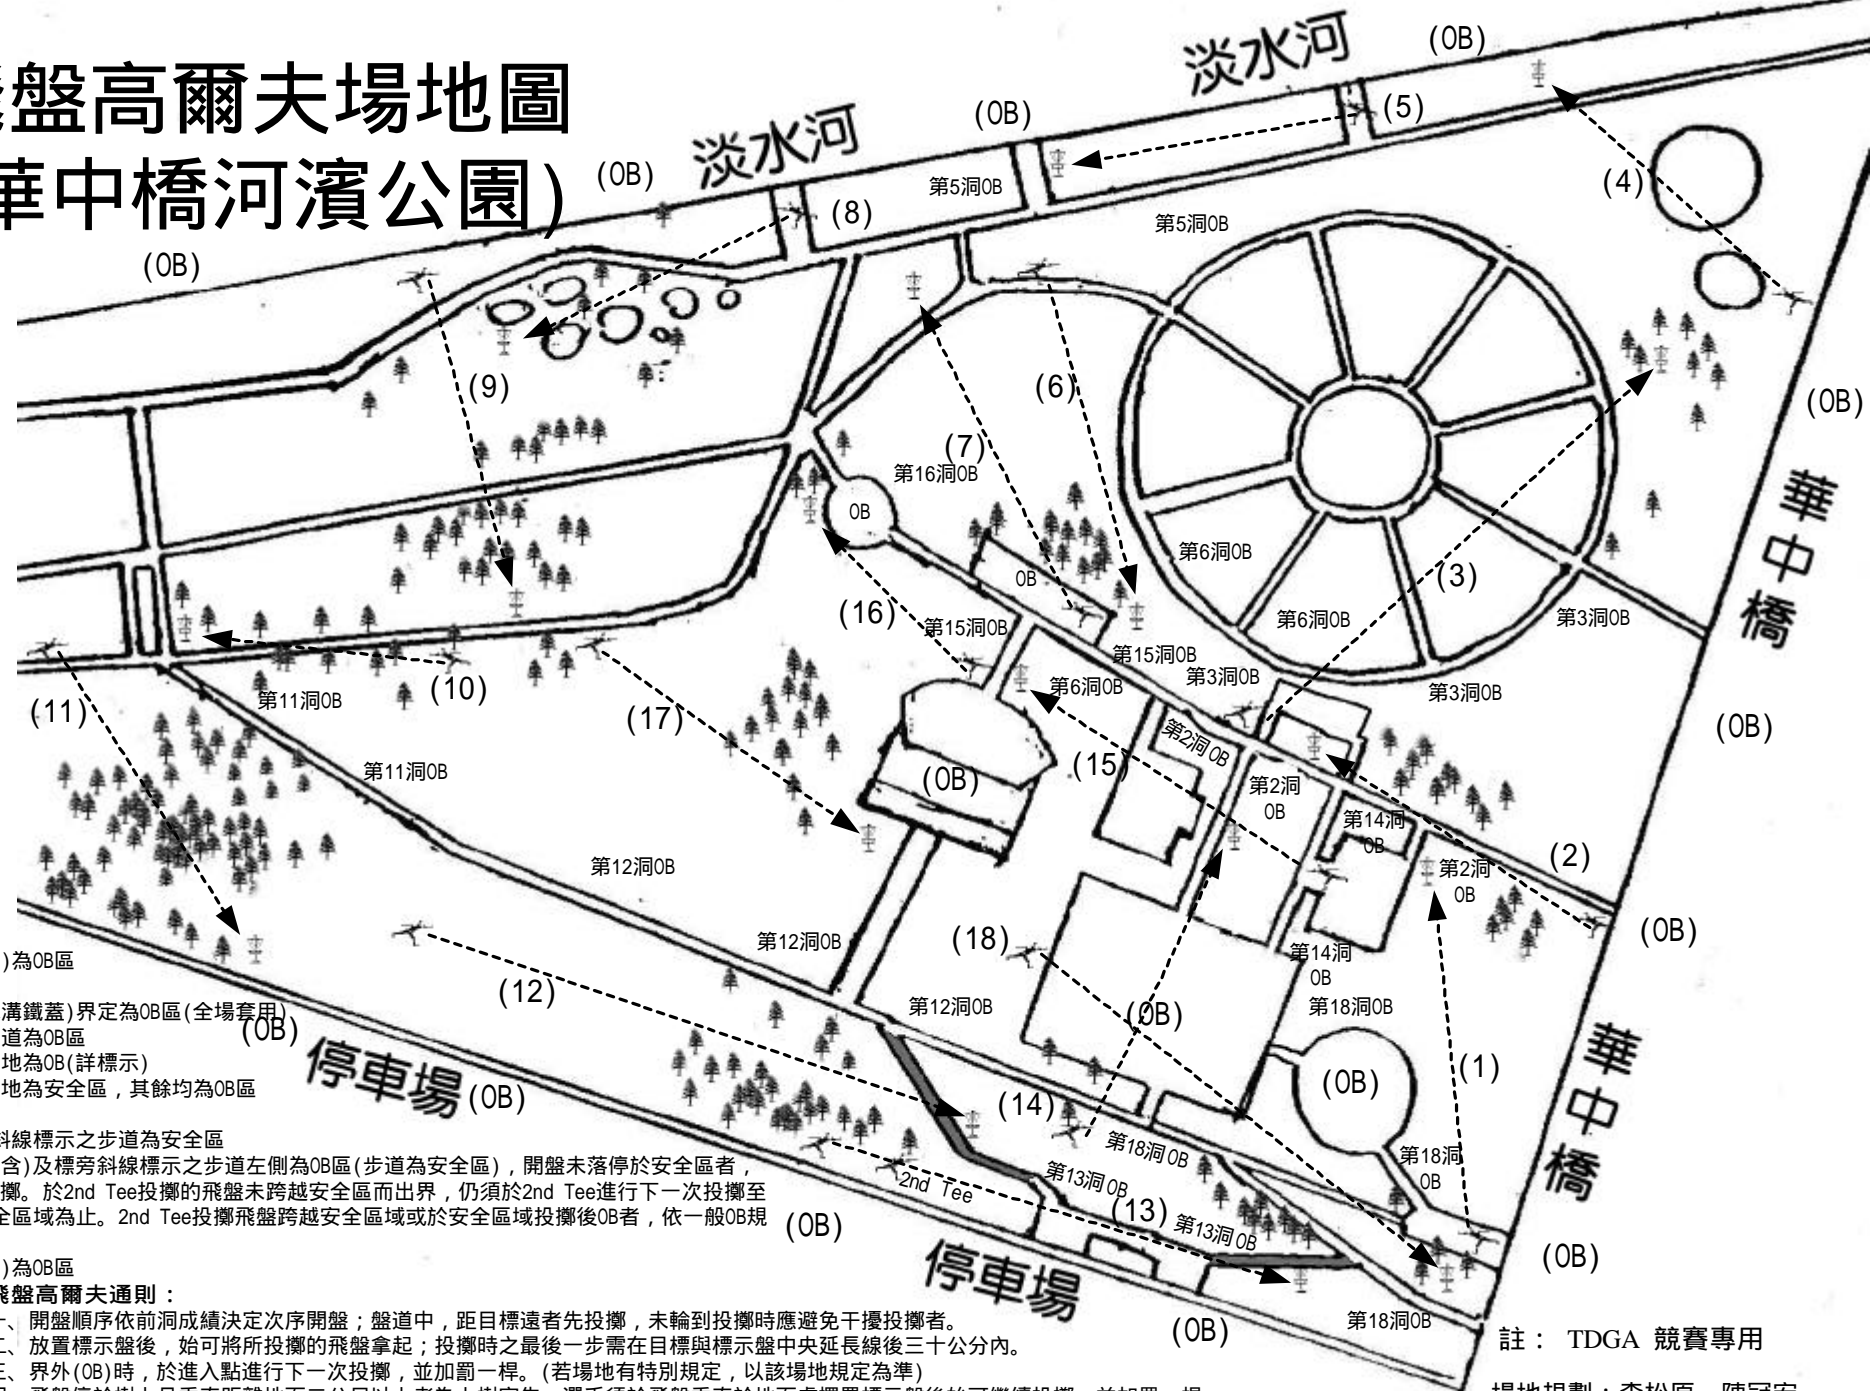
飛盤高爾夫場地圖
(華中橋河濱公園)

淡水河
淡水河
(OB)
(OB)
(OB)
(OB)
(5)
(4)
(8)
第5洞OB
第5洞OB
(9)
(6)
(7)
第16洞OB
OB
OB
第6洞OB
(3)
第6洞OB
第3洞OB
(OB)
華中橋
(16)
第15洞OB
第15洞OB
第3洞OB
第3洞OB
第6洞OB
(10)
第11洞OB
(11)
(17)
第2洞OB
(OB)
(15)
第2洞 OB
第14洞 OB
第11洞OB
(2)
第2洞 OB
第12洞OB
(OB)
(OB)
第12洞OB
(18)
第14洞 OB
(12)
第12洞OB
(OB)
第18洞OB
(OB)
(OB)
(1)
停車場
(OB)
(14)
第18洞 OB
第18洞 OB
第13洞 OB
2nd Tee
(13)
第13洞 OB
(OB)
(OB)
停車場
(OB)
第18洞OB
華中橋

)為OB區
溝鐵蓋)界定為OB區(全場套用)
道為OB區
地為OB(詳標示)
地為安全區，其餘均為OB區

斜線標示之步道為安全區
含)及標旁斜線標示之步道左側為OB區(步道為安全區)，開盤未落停於安全區者，擲。於2nd Tee投擲的飛盤未跨越安全區而出界，仍須於2nd Tee進行下一次投擲至全區域為止。2nd Tee投擲飛盤跨越安全區域或於安全區域投擲後OB者，依一般OB規

)為OB區
飛盤高爾夫通則：
一、開盤順序依前洞成績決定次序開盤；盤道中，距目標遠者先投擲，未輪到投擲時應避免干擾投擲者。
二、放置標示盤後，始可將所投擲的飛盤拿起；投擲時之最後一步需在目標與標示盤中央延長線後三十公分內。
三、界外(OB)時，於進入點進行下一次投擲，並加罰一桿。(若場地有特別規定，以該場地規定為準)
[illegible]

註： TDGA 競賽專用
場地規劃：李松原、陳冠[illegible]